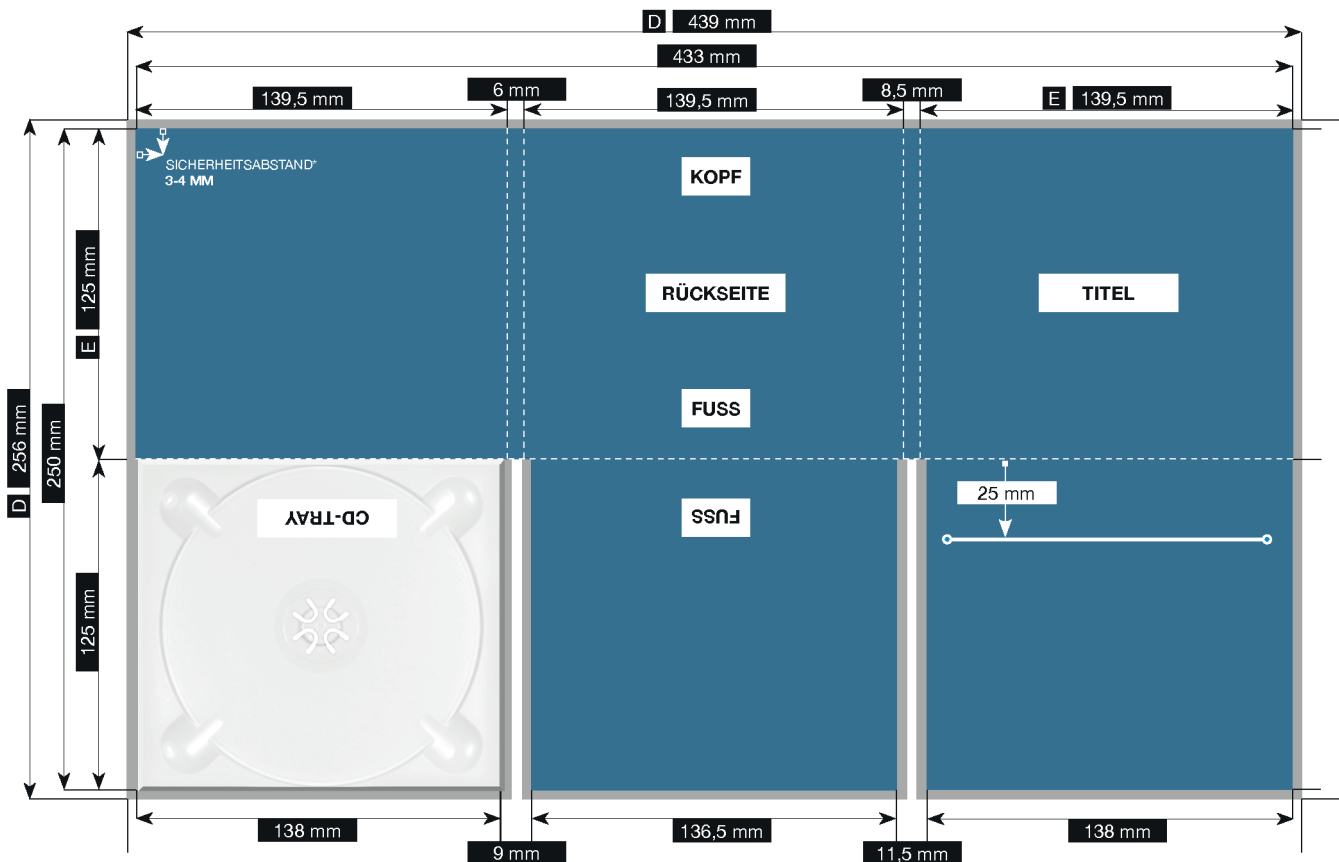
D 439 mm
433 mm
139,5 mm
6 mm
139,5 mm
8,5 mm
E 139,5 mm

SICHERHEITSABSTAND*
3-4 MM

KOPF
RÜCKSEITE
TITEL
FUSS
FUSS
CD-TRAY
25 mm

D 256 mm
250 mm
125 mm
E
125 mm

138 mm
9 mm
136,5 mm
11,5 mm
138 mm